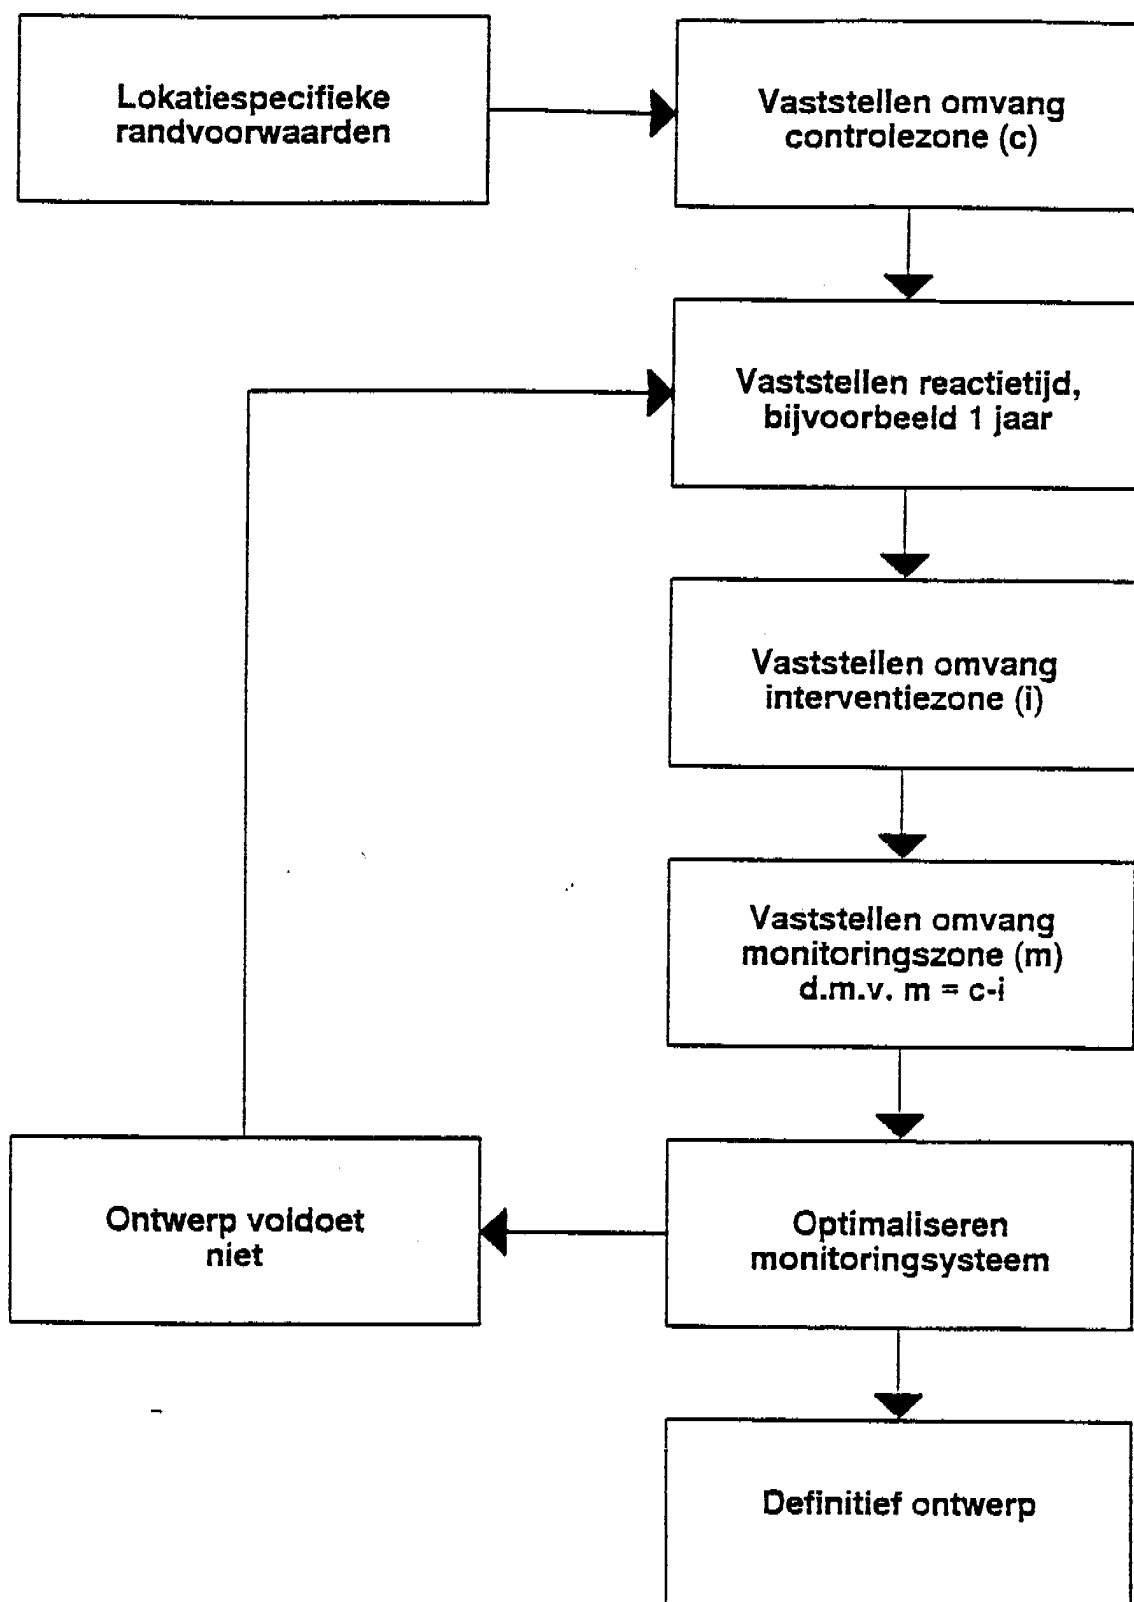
Lokatiespecifieke randvoorwaarden

Vaststellen omvang controlezone (c)

Vaststellen reactietijd, bijvoorbeeld 1 jaar

Vaststellen omvang interventiezone (i)

Vaststellen omvang monitoringszone (m) d.m.v. m = c-i

Ontwerp voldoet niet

Optimaliseren monitoringsysteem

Definitief ontwerp